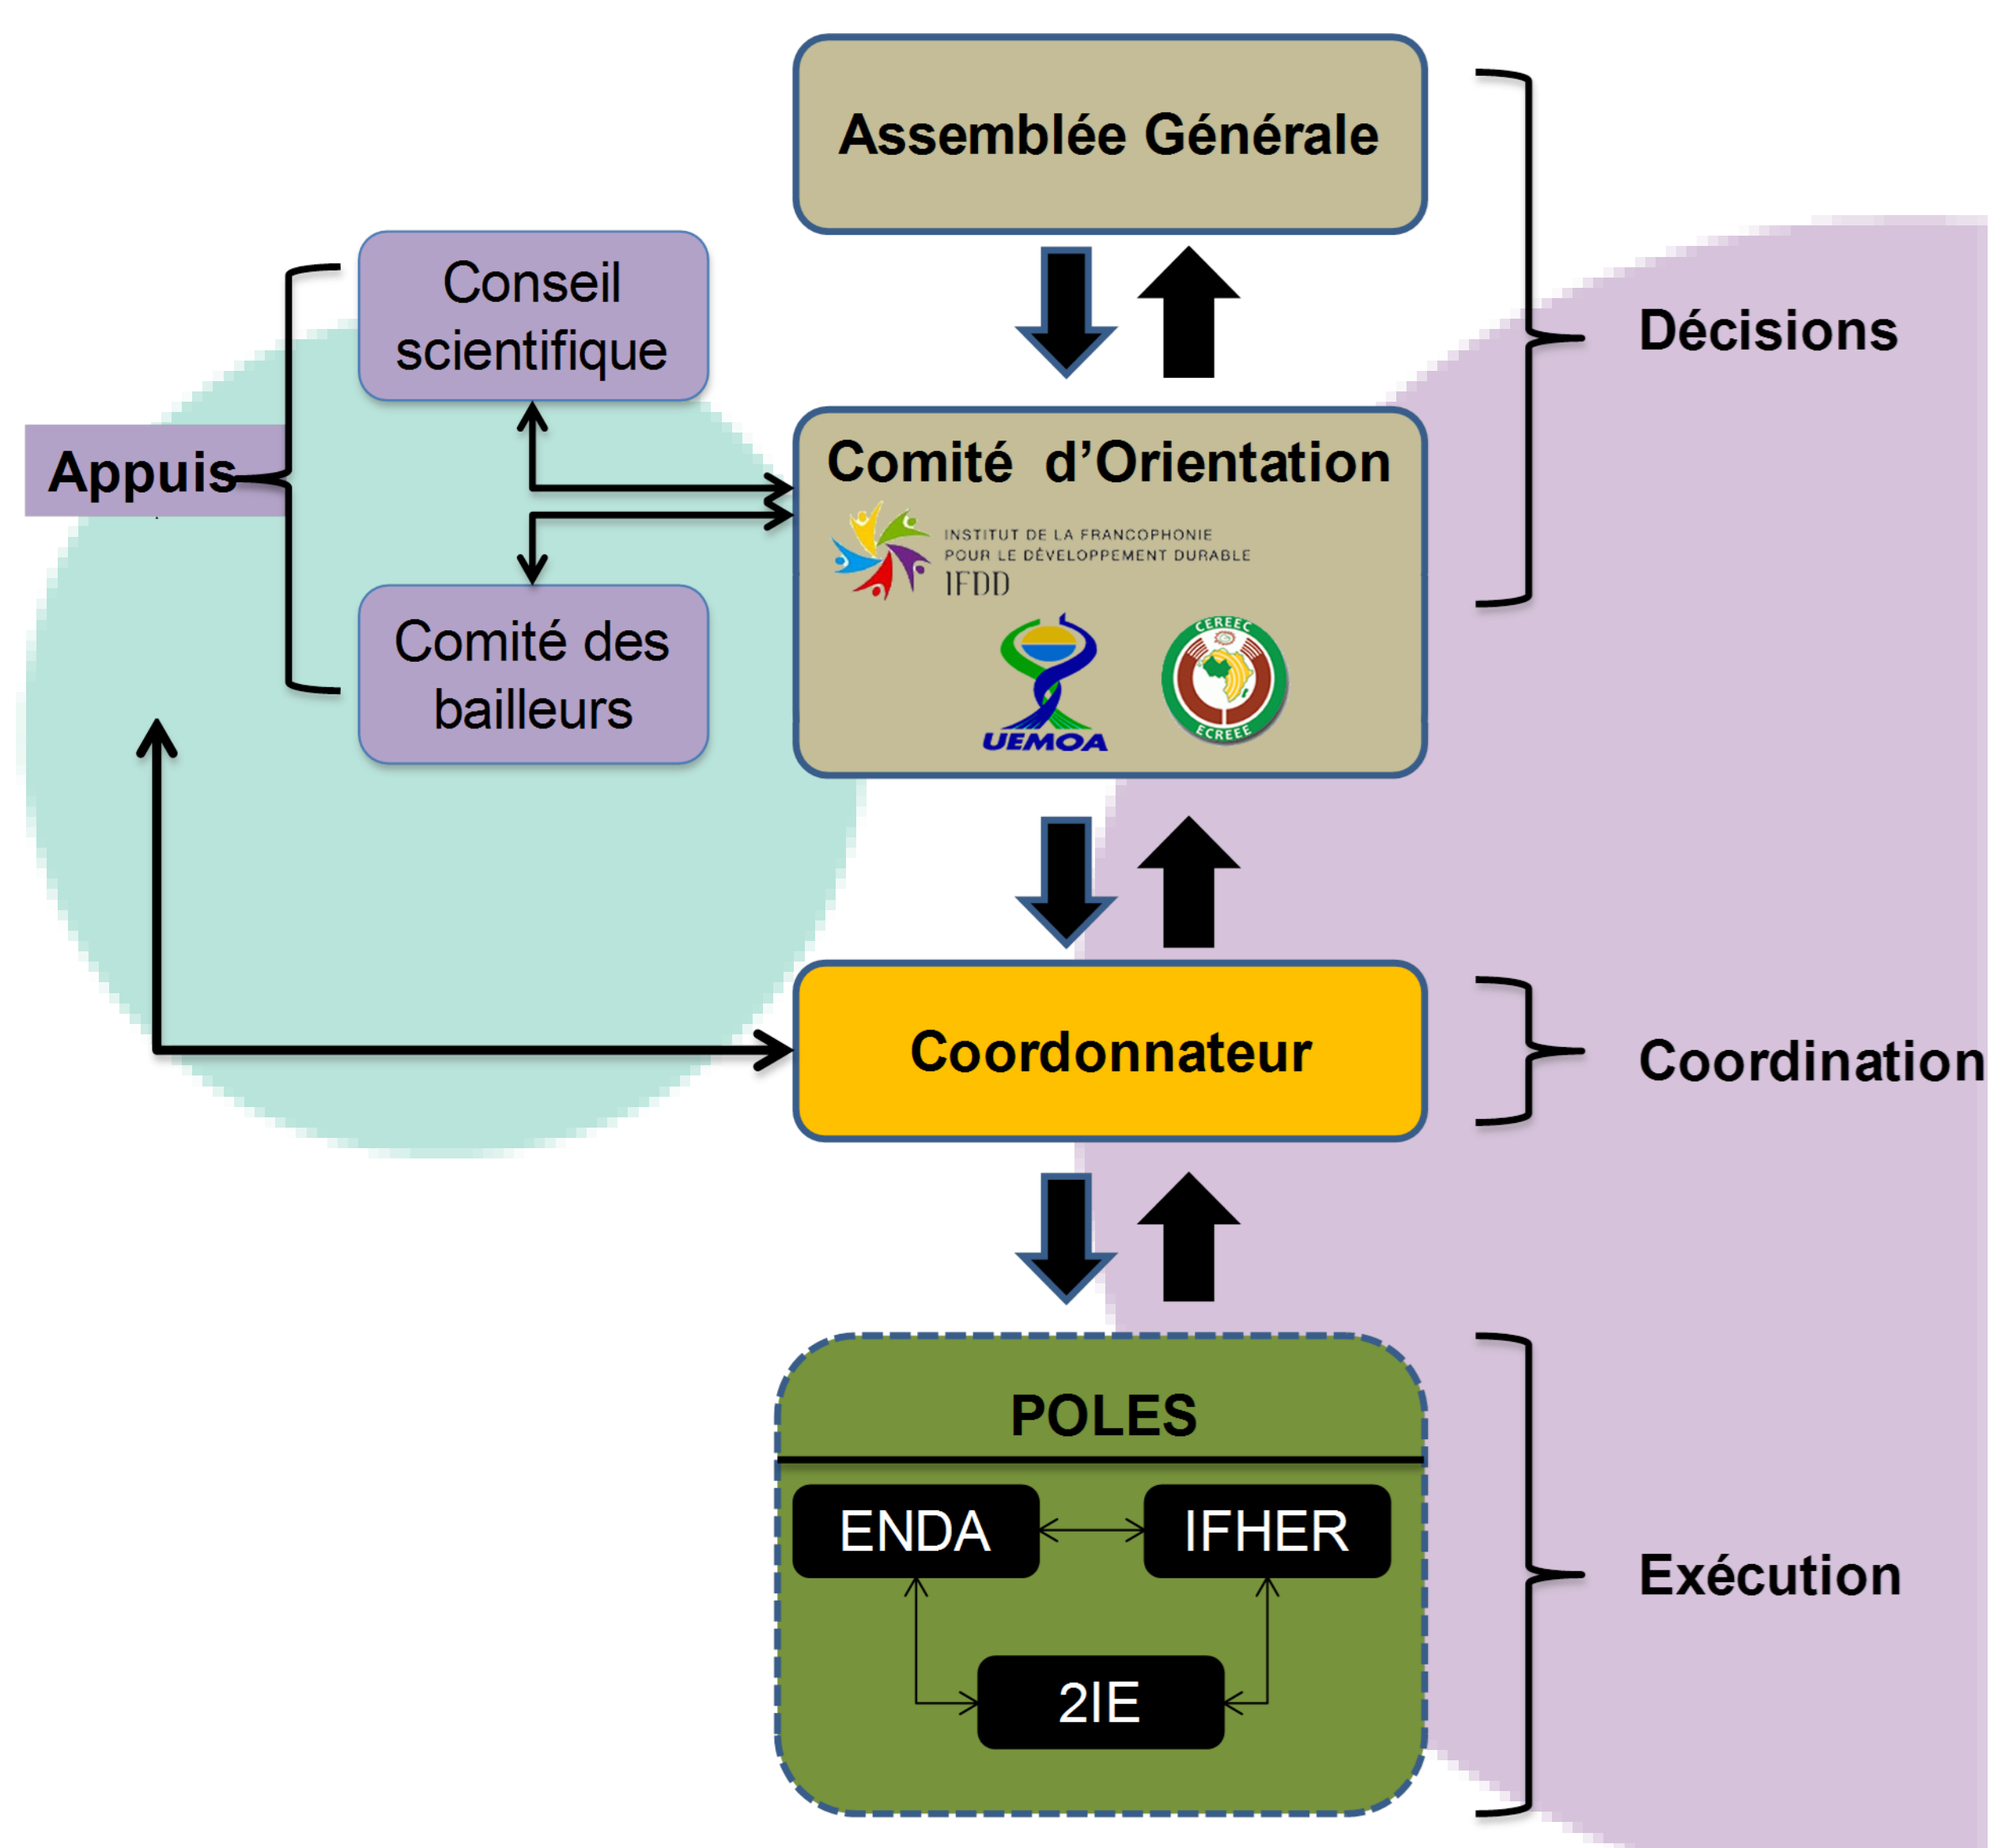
Assemblée Générale

Conseil scientifique

Appuis

Comité d'Orientation

INSTITUT DE LA FRANCOPHONIE POUR LE DÉVELOPPEMENT DURABLE IFDD

UEMOA

CEREEC ECREEE

Comité des bailleurs

Décisions

Coordonnateur

Coordination

POLES

ENDA

IFHER

2IE

Exécution